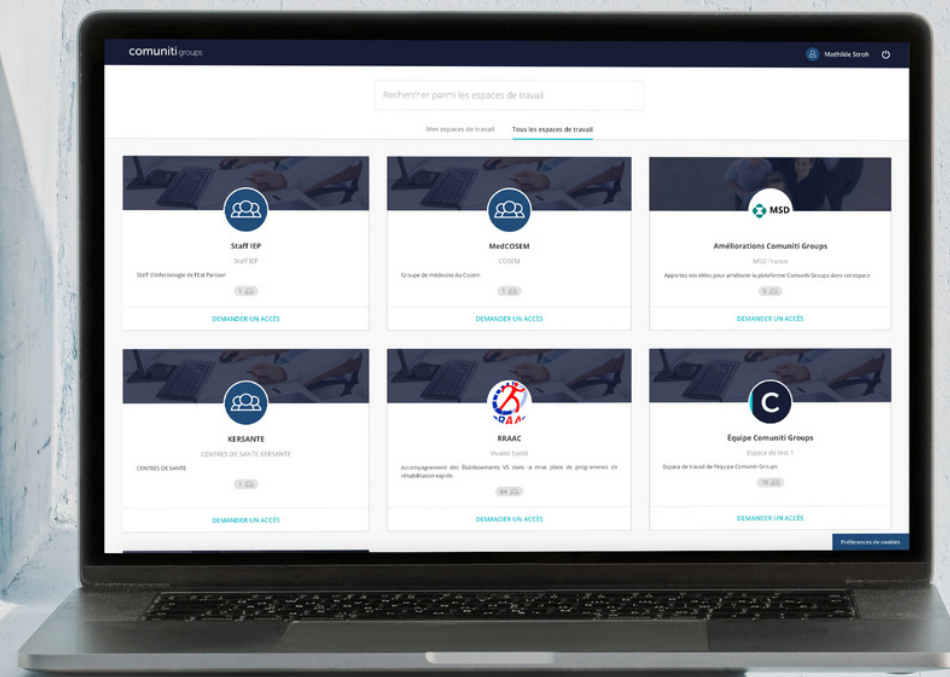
comuniti groups

Mathilde Stroh

Rechercher parmi les espaces de travail

Mes espaces de travail
Tous les espaces de travail

Staff IEP
Staff IEP
Staff d'infectiologie de l'Est Parisien
1
DEMANDER UN ACCÈS

MedCOSEM
COSEM
Groupe de médecins du Cosem
1
DEMANDER UN ACCÈS

MSD
Améliorations Comuniti Groups
MSD France
Apportez vos idées pour améliorer la plateforme Comuniti Groups dans cet espace
5
DEMANDER UN ACCÈS

KERSANTE
CENTRES DE SANTE KERSANTE
CENTRES DE SANTE
1
DEMANDER UN ACCÈS

RRAAC
Vivalto Santé
Accompagnement des Établissements VS dans la mise place de programmes de réhabilitation rapide.
84
DEMANDER UN ACCÈS

C
Équipe Comuniti Groups
Espace de test 1
Espace de travail de l'équipe Comuniti Groups
10
DEMANDER UN ACCÈS

Préférences de cookies